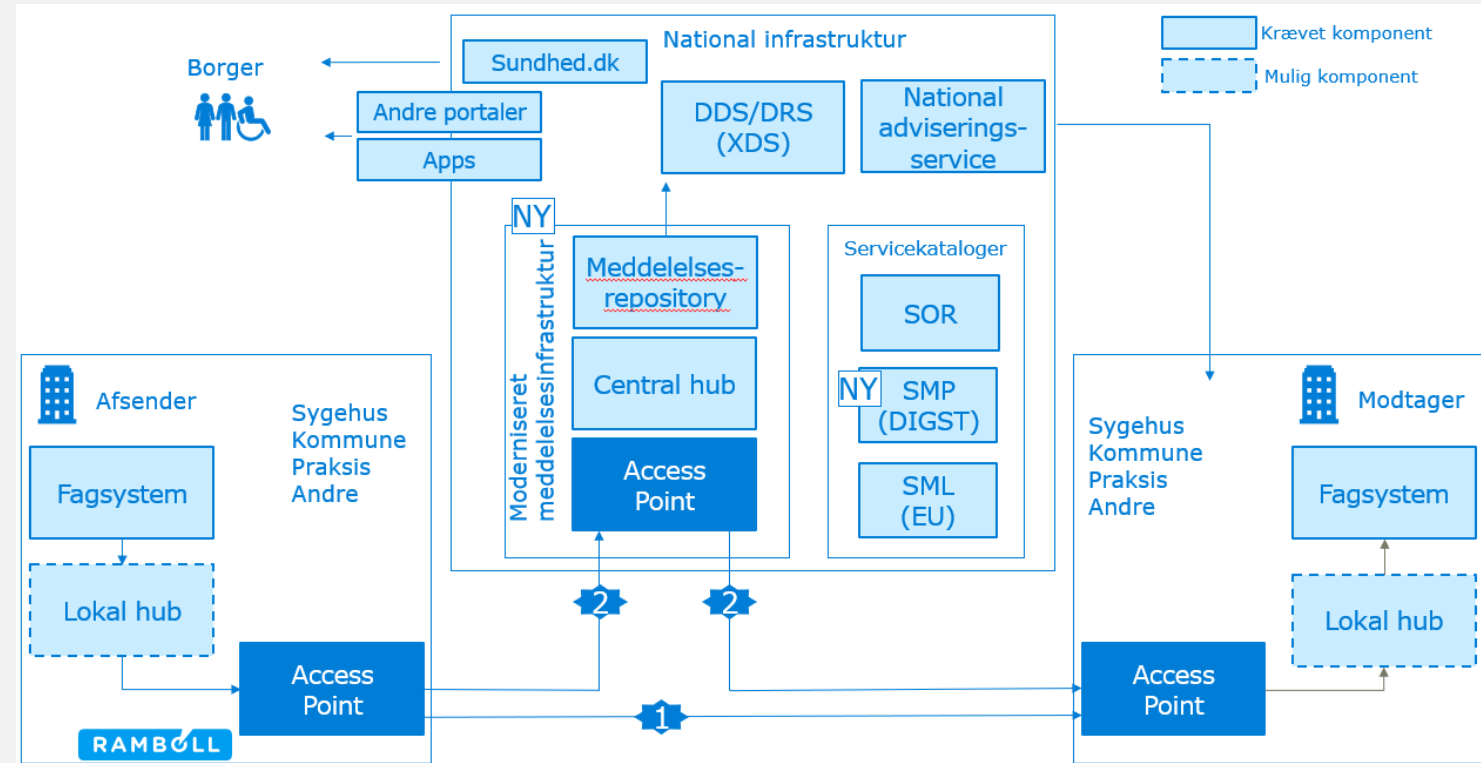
Krævet komponent
Mulig komponent

National infrastruktur

Borger

Sundhed.dk
Andre portaler
Apps

DDS/DRS (XDS)

National adviseringsservice

NY
Moderniseret meddelelsesinfrastruktur
Meddelelsesrepository
Central hub
Access Point

Servicekataloger
SOR
NY
SMP (DIGST)
SML (EU)

Afsender
Sygehus
Kommune
Praksis
Andre
Fagsystem
Lokal hub
Access Point

RAMBOLL

2
2
1

Modtager
Sygehus
Kommune
Praksis
Andre
Fagsystem
Lokal hub
Access Point